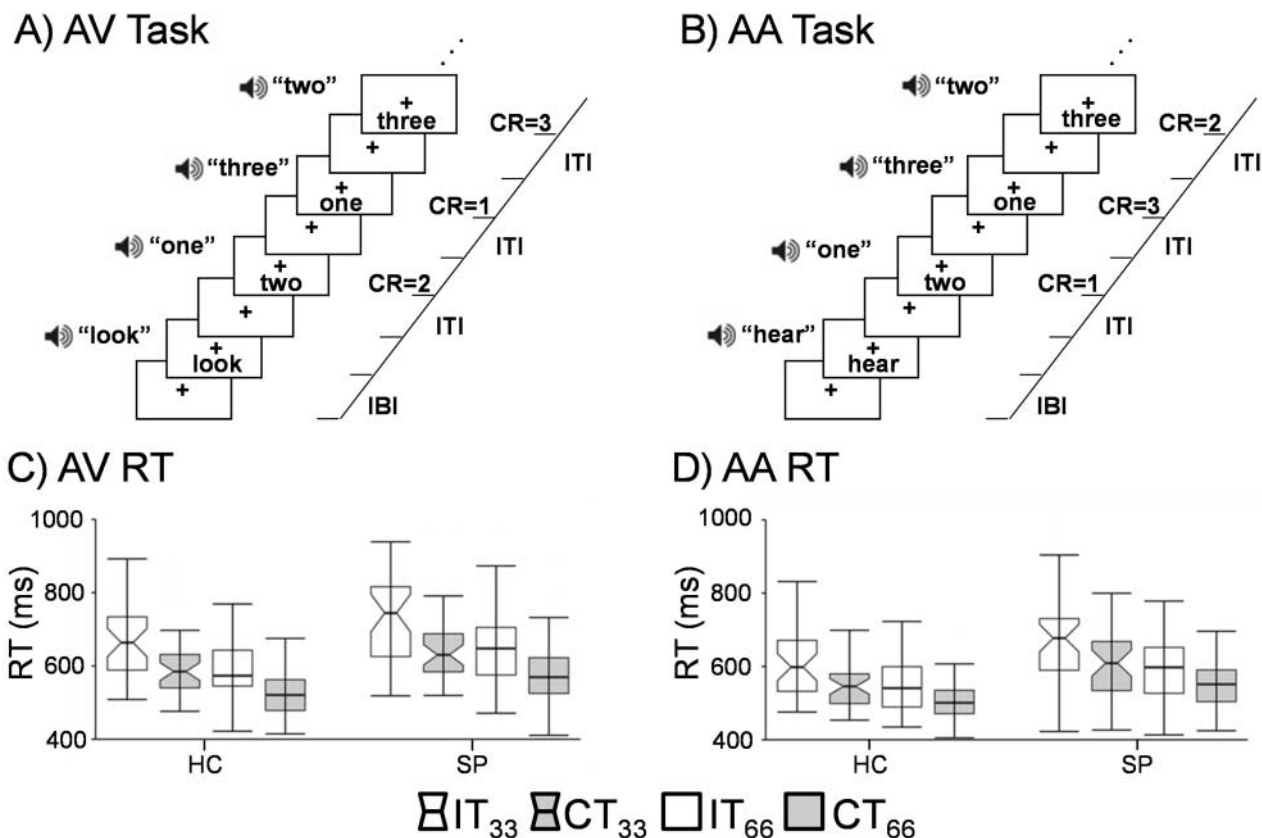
A) AV Task

"two"
three
"three"
one
"one"
two
"look"
look

CR=3
ITI
CR=1
ITI
CR=2
ITI
IBI

B) AA Task

"two"
three
"three"
one
"one"
two
"hear"
hear

CR=2
ITI
CR=3
ITI
CR=1
ITI
IBI

C) AV RT

1000
800
600
400
RT (ms)
HC
SP

D) AA RT

1000
800
600
400
RT (ms)
HC
SP

$IT_{33}$ $CT_{33}$ $IT_{66}$ $CT_{66}$